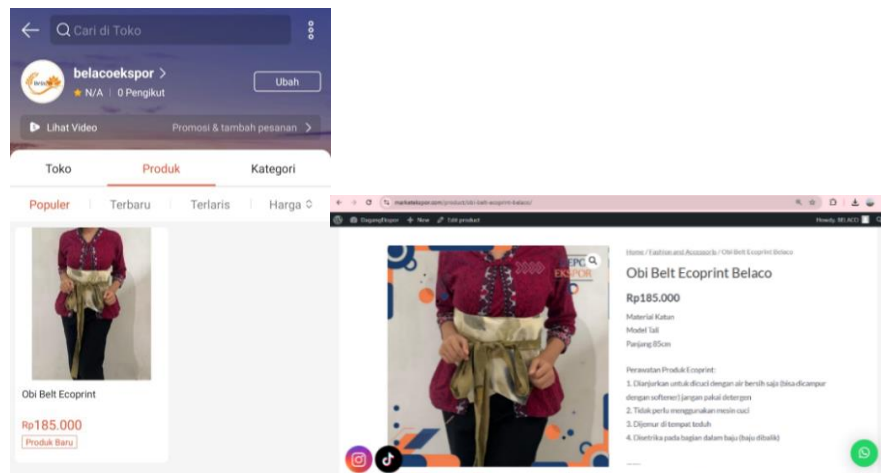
Cari di Toko

belacoekspor >
N/A | 0 Pengikut
Ubah

Lihat Video
Promosi & tambah pesanan >

Toko
Produk
Kategori

Populer
Terbaru
Terlaris
Harga

Obi Belt Ecoprint
Rp185.000
Produk Baru

marketekspor.com/product/obi-belt-ecoprint-belaco/

DagangEkspor + New Edit product
Howdy, BELACO

Home / Fashion and Accessoris / Obi Belt Ecoprint Belaco
Obi Belt Ecoprint Belaco
Rp185.000
Material Katun
Model Tali
Panjang 85cm

Perawatan Produk Ecoprint:
1. Dianjurkan untuk dicuci dengan air bersih saja (bisa dicampur dengan softener) jangan pakai detergen
2. Tidak perlu menggunakan mesin cuci
3. Dijemur di tempat teduh
4. Disetrika pada bagian dalam baju (baju dibalik)